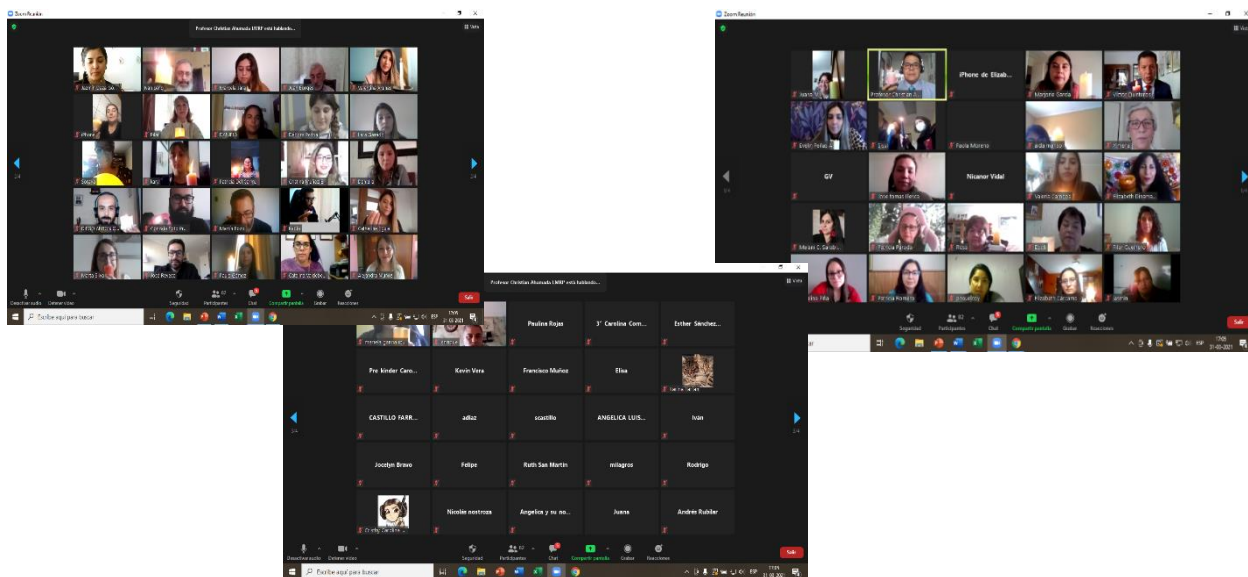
Zoom Reunión

Profesor Christian Ahumada UNRP está hablando...

Vista

Desactivar audio
Detener video
Seguridad
Participantes
Chat
Compartir pantalla
Grabar
Reacciones
Salir

Escribe aquí para buscar

Zoom Reunión

Profesor Christian A...
iPhone de Elizab...
Margarita Soteldo
Víctor Quintana
Paola Moreno
GV
Nicanor Vidal
Elizabeth Cárcamo
Seguridad
Participantes
Chat
Compartir pantalla
Grabar
Reacciones
Salir

Profesor Christian Ahumada UNRP está hablando...

Vista

Pauline Rojas
3° Carolina Com...
Esther Sánchez...
Pre kínder Caro...
Kevin Vera
Francisco Muñoz
Elisa
CASTILLO FARR...
adiaz
scastillo
ANGELICA LUIS...
Iván
Jocelyn Bravo
Felipe
Ruth San Martín
milagros
Rodrigo
Nicolás nostroza
Angelica y su no...
Juana
Andrés Rubilar

Desactivar audio
Detener video
Seguridad
Participantes
Chat
Compartir pantalla
Grabar
Reacciones
Salir

Escribe aquí para buscar
ESP
31-05-2021